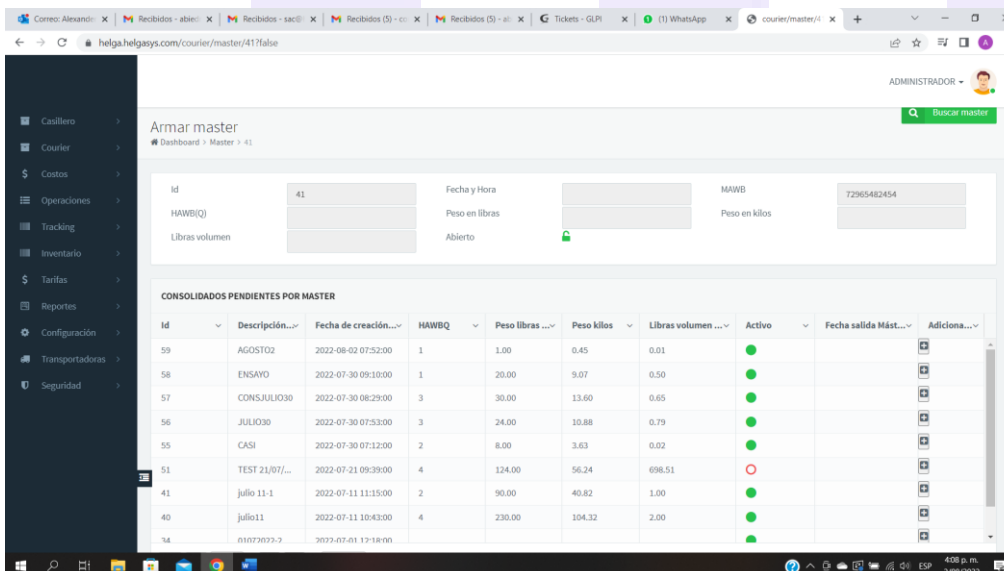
Correo: Alexandr | Recibidos - abier | Recibidos - sac@ | Recibidos (5) - co | Recibidos (5) - at | Tickets - GLPI | (1) WhatsApp | courier/master/4 | +

helga.helgasys.com/courier/master/41?false

ADMINISTRADOR

Casillero
Courier
Costos
Operaciones
Tracking
Inventario
Tarifas
Reportes
Configuración
Transportadoras
Seguridad

Armar master
Dashboard > Master > 41

Buscar master

| Id | 41 | Fecha y Hora | | MAWB | 72965482454 |
|---|---|---|---|---|---|
| HAWB(Q) | | Peso en libras | | Peso en kilos | |
| Libras volumen | | Abierto | | | |

CONSOLIDADOS PENDIENTES POR MASTER

| Id | Descripción... | Fecha de creación... | HAWBQ | Peso libras ... | Peso kilos | Libras volumen ... | Activo | Fecha salida Mást... | Adiciona... |
|---|---|---|---|---|---|---|---|---|---|
| 59 | AGOSTO2 | 2022-08-02 07:52:00 | 1 | 1.00 | 0.45 | 0.01 | | | |
| 58 | ENSAYO | 2022-07-30 09:10:00 | 1 | 20.00 | 9.07 | 0.50 | | | |
| 57 | CONSJULIO30 | 2022-07-30 08:29:00 | 3 | 30.00 | 13.60 | 0.65 | | | |
| 56 | JULIO30 | 2022-07-30 07:53:00 | 3 | 24.00 | 10.88 | 0.79 | | | |
| 55 | CASI | 2022-07-30 07:12:00 | 2 | 8.00 | 3.63 | 0.02 | | | |
| 51 | TEST 21/07/... | 2022-07-21 09:39:00 | 4 | 124.00 | 56.24 | 698.51 | | | |
| 41 | julio 11-1 | 2022-07-11 11:15:00 | 2 | 90.00 | 40.82 | 1.00 | | | |
| 40 | julio11 | 2022-07-11 10:43:00 | 4 | 230.00 | 104.32 | 2.00 | | | |
| 34 | 01072022-2 | 2022-07-01 12:18:00 | | | | | | | |

ESP 4:08 p. m. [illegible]